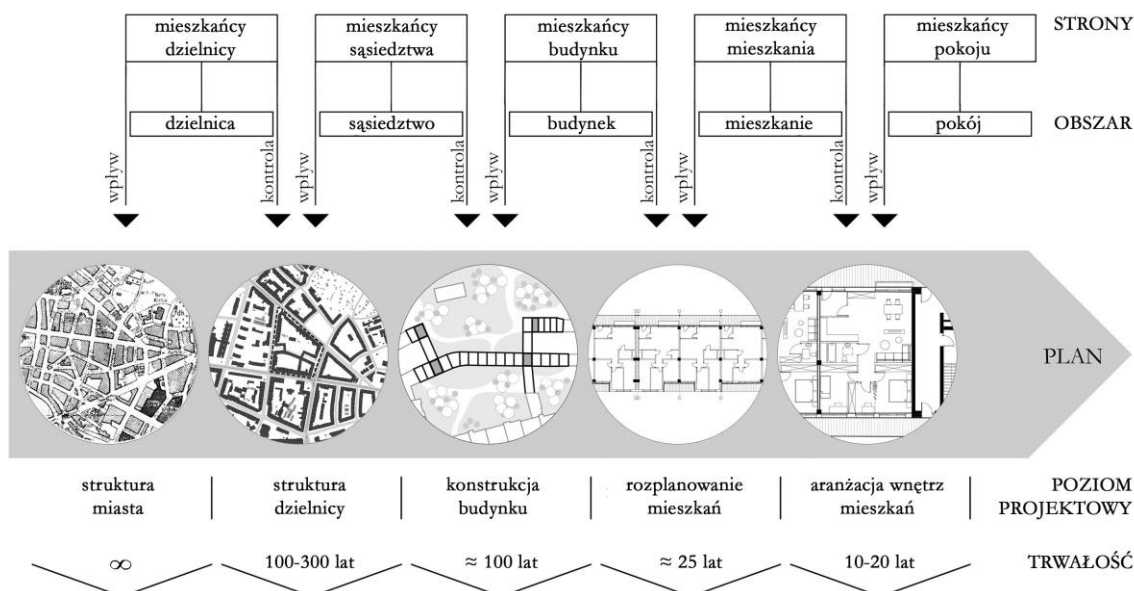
mieszkańcy dzielnicy

mieszkańcy sąsiedztwa

mieszkańcy budynku

mieszkańcy mieszkania

mieszkańcy pokoju

STRONY

dzielnica

sąsiedztwo

budynek

mieszkanie

pokój

OBSZAR

wpływ

kontrola

wpływ

kontrola

wpływ

kontrola

wpływ

kontrola

wpływ

PLAN

struktura miasta

struktura dzielnicy

konstrukcja budynku

rozplanowanie mieszkań

aranżacja wnętrz mieszkań

POZIOM PROJEKTOWY

$\infty$

100-300 lat

$\approx$ 100 lat

$\approx$ 25 lat

10-20 lat

TRWAŁOŚĆ